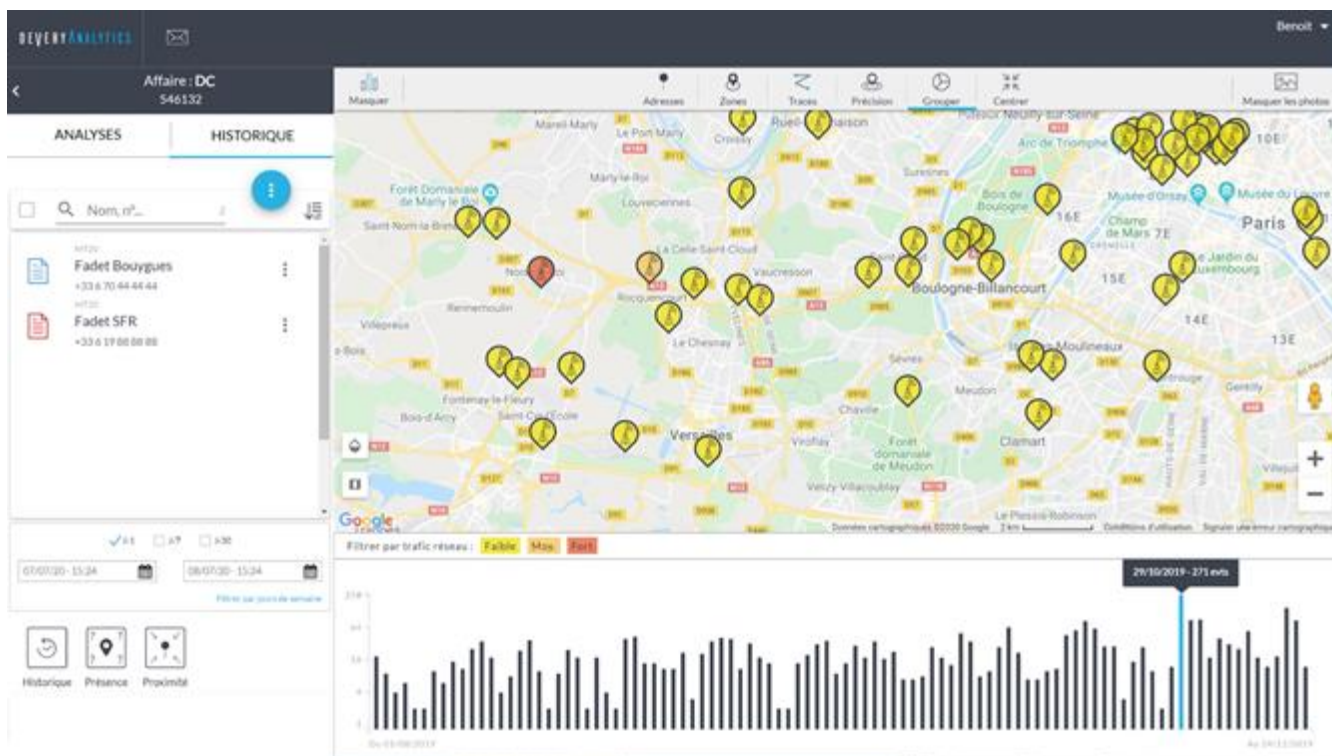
DEVERY ANALYTICS

Benoit

Affaire : DC
546132

ANALYSES
HISTORIQUE

Nom, n°...

Fadet Bouygues
+33 6 70 44 44 44

Fadet SFR
+33 6 19 08 08 08

J-1
J-7
J-30

07/07/20 - 15:24
08/07/20 - 15:24

Filtrer par jours de semaine

Historique
Présence
Proximité

Masquer
Adresses
Zones
Traces
Précision
Grouper
Centrer
Masquer les photos

Marly-le-Roi
Louveciennes
Forêt Domaniale de Marly le Roi
Saint-Nom-la-Bretèche
La Celle-Saint-Cloud
Vaucresson
Rocquencourt
Rennemoulin
Villepreux
Le Chesnay
Fontenay-le-Fleury
Bois-d'Arcy
Saint-Cyr-l'École
Versailles
Viroflay
Chaville
Sèvres
Meudon
Forêt domaniale de Meudon
Vélizy-Villacoublay
Clamart
Le Plessis-Robinson
Boulogne-Billancourt
Issy-les-Moulineaux
Bois de Boulogne
Suresnes
Rueil-Malmaison
Croissy
Le Port Marly
Arc de Triomphe
Musée d'Orsay
Musée du Louvre
Champ de Mars
Le Jardin du Luxembourg
Paris
16E
15E
14E
13E
10E
7E
Gentilly
Google

Données cartographiques ©2020 Google 2 km Conditions d'utilisation Signaler une erreur cartographique

Filtrer par trafic réseau : Faible Moy. Fort

29/10/2019 - 271 evts